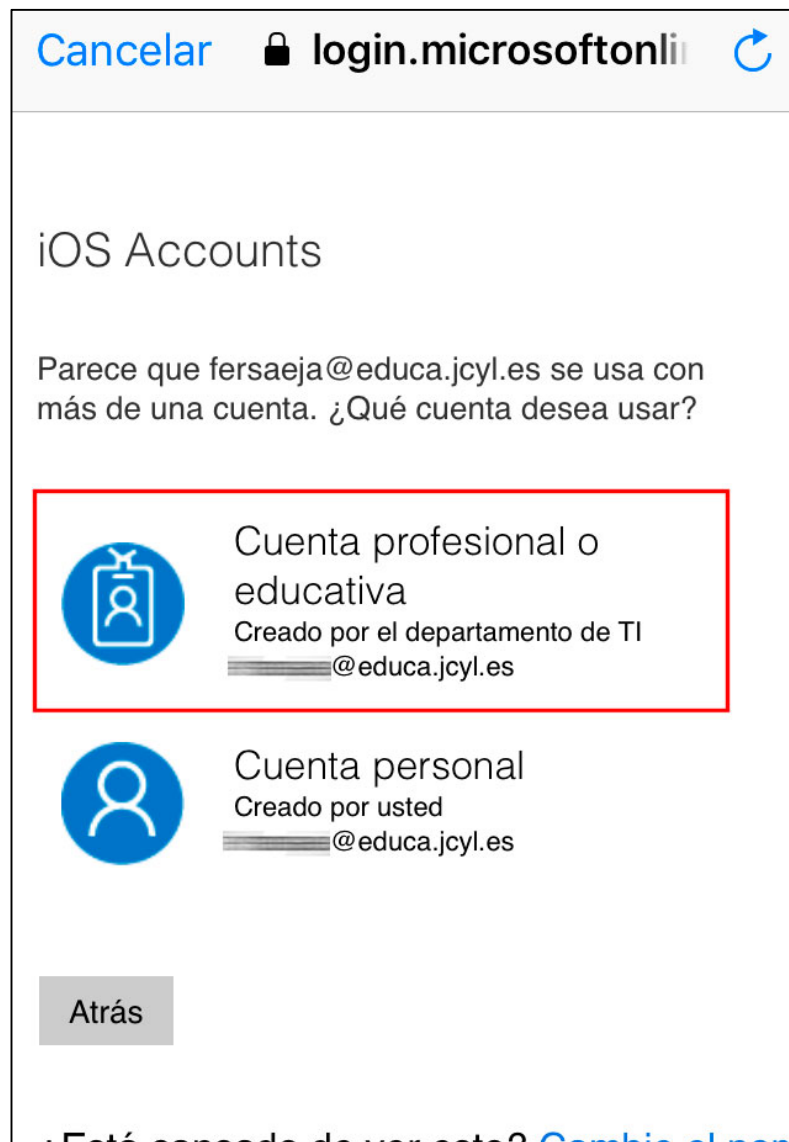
Cancelar login.microsoftonli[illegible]

iOS Accounts

Parece que fersaeja@educa.jcyl.es se usa con más de una cuenta. ¿Qué cuenta desea usar?

Cuenta profesional o educativa
Creado por el departamento de TI
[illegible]@educa.jcyl.es

Cuenta personal
Creado por usted
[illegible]@educa.jcyl.es

Atrás

¿Está cansado de ver esto? Cambie el non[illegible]